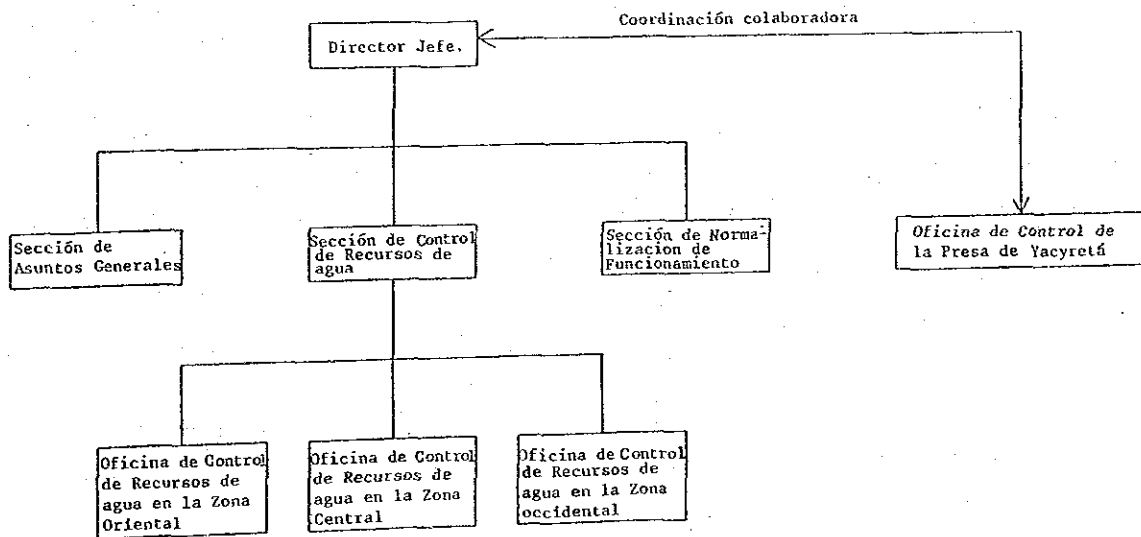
Coordinación colaboradora

Director Jefe.

Sección de Asuntos Generales

Sección de Control de Recursos de agua

Sección de Normalizacion de Funcionamiento

Oficina de Control de la Presa de Yacyretá

Oficina de Control de Recursos de agua en la Zona Oriental

Oficina de Control de Recursos de agua en la Zona Central

Oficina de Control de Recursos de agua en la Zona occidental